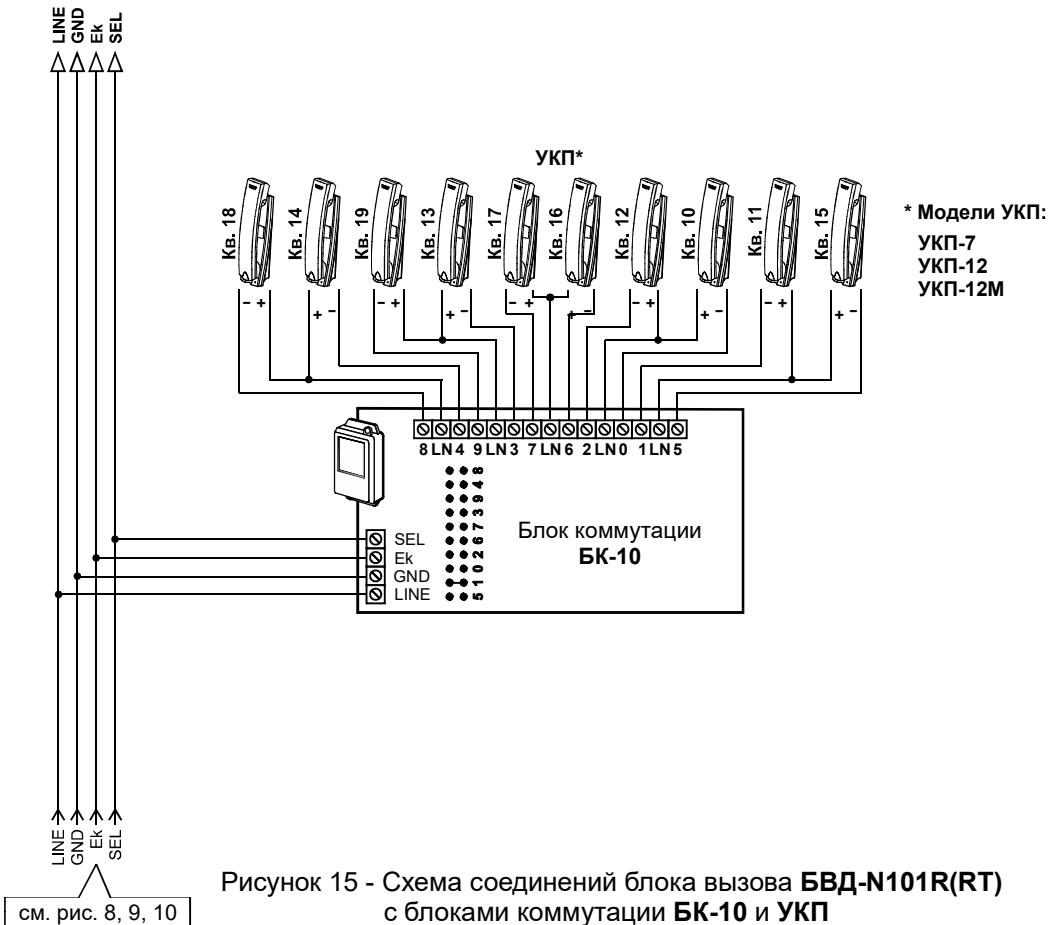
LINE
GND
Ek
SEL

УКП*

Кв. 18
Кв. 14
Кв. 19
Кв. 13
Кв. 17
Кв. 16
Кв. 12
Кв. 10
Кв. 11
Кв. 15

* Модели УКП:
УКП-7
УКП-12
УКП-12М

- + + - - + + - - + + - - + + - - + + -

8 LN 4 9 LN 3 7 LN 6 2 LN 0 1 LN 5

5 1 0 2 6 7 3 9 4 8

SEL
Ek
GND
LINE

Блок коммутации
БК-10

LINE
GND
Ek
SEL

см. рис. 8, 9, 10

Рисунок 15 - Схема соединений блока вызова БВД-N101R(RT) с блоками коммутации БК-10 и УКП